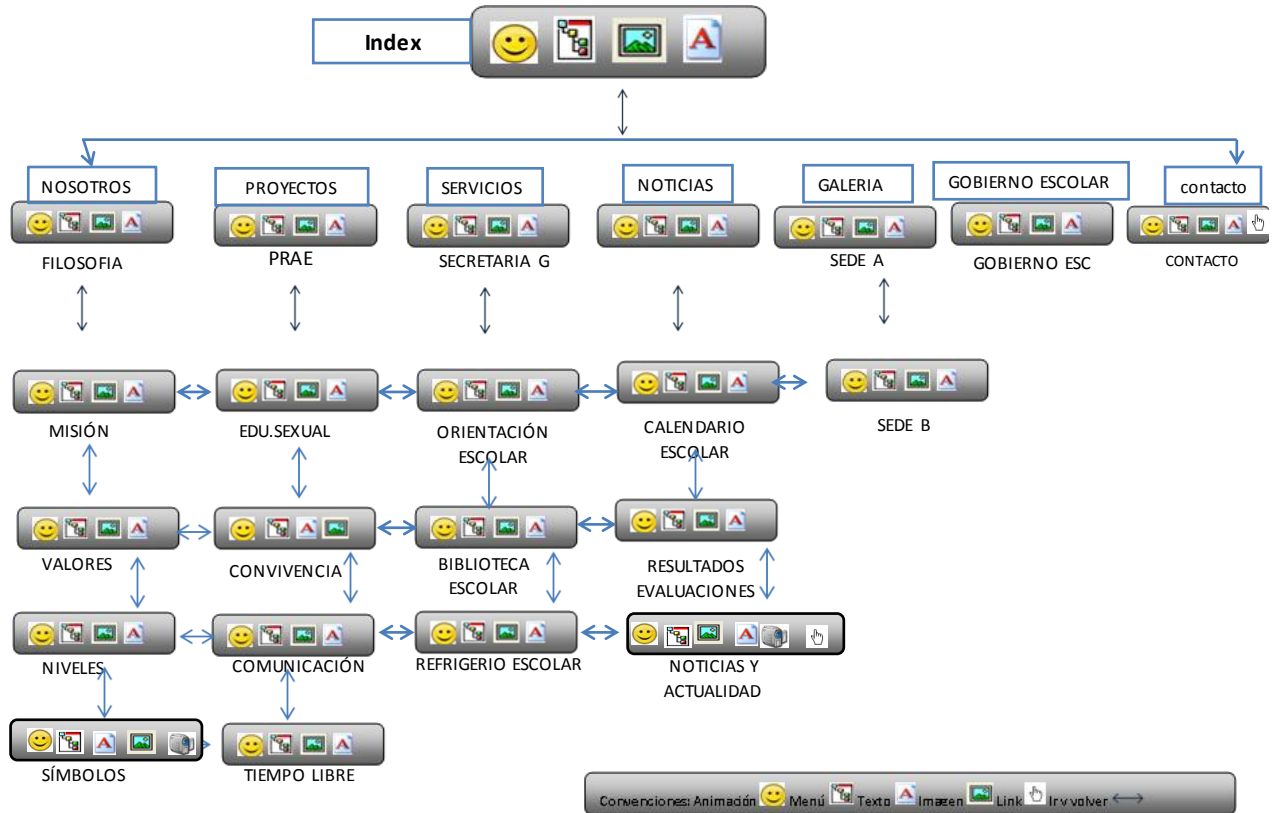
Index

NOSOTROS

PROYECTOS

SERVICIOS

NOTICIAS

GALERIA

GOBIERNO ESCOLAR

contacto

FILOSOFIA

PRAE

SECRETARIA G

SEDE A

GOBIERNO ESC

CONTACTO

MISIÓN

EDU.SEXUAL

ORIENTACIÓN ESCOLAR

CALENDARIO ESCOLAR

SEDE B

VALORES

CONVIVENCIA

BIBLIOTECA ESCOLAR

RESULTADOS EVALUACIONES

NIVELES

COMUNICACIÓN

REFRIGERIO ESCOLAR

NOTICIAS Y ACTUALIDAD

SÍMBOLOS

TIEMPO LIBRE

Convenciones: Animación Menú Texto Imagen Link Ir y volver